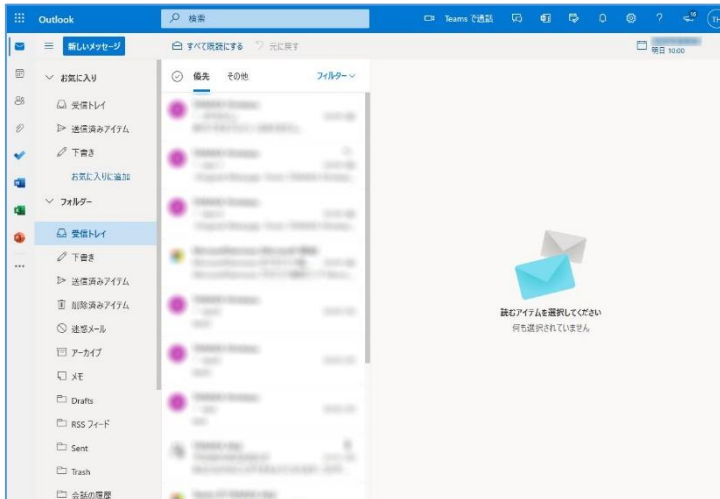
Outlook

検索

Teams で通話

TH

新しいメッセージ

すべて既読にする

元に戻す

明日 10:00

お気に入り

受信トレイ

送信済みアイテム

下書き

お気に入りに追加

フォルダー

受信トレイ

下書き

送信済みアイテム

削除済みアイテム

迷惑メール

アーカイブ

メモ

Drafts

RSS フィード

Sent

Trash

会話の履歴

優先

その他

フィルター

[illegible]

読むアイテムを選択してください

何も選択されていません